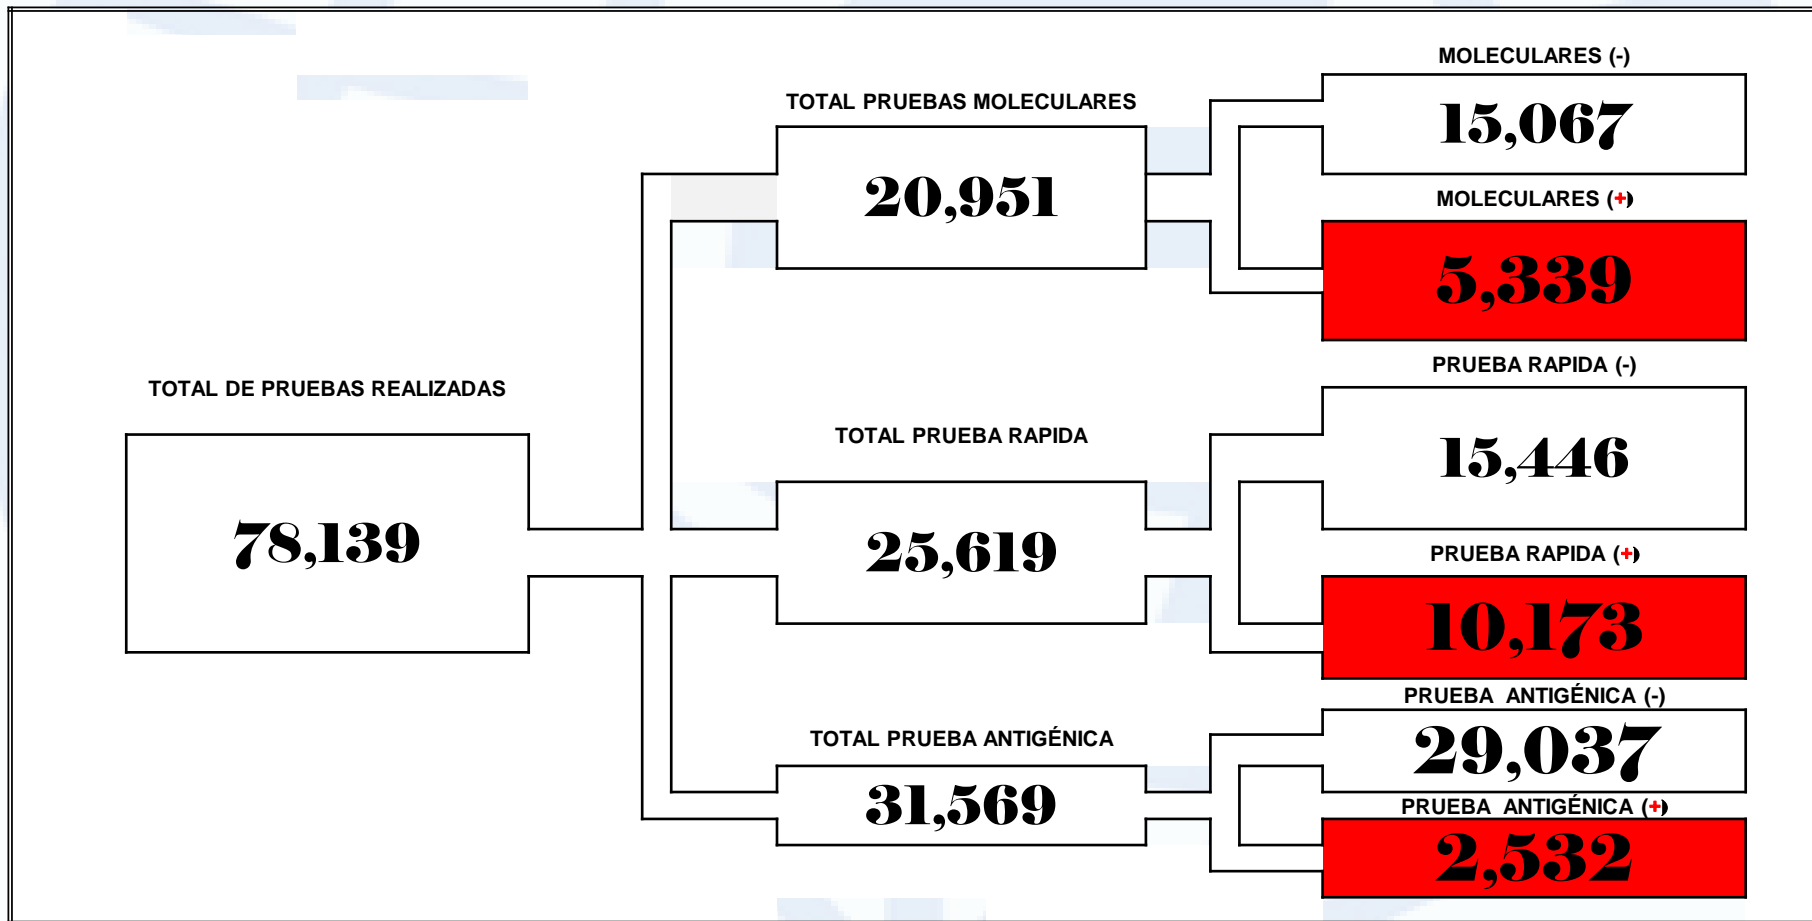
TOTAL DE PRUEBAS REALIZADAS

78,139

TOTAL PRUEBAS MOLECULARES

20,951

MOLECULARES (-)

15,067

MOLECULARES (+)

5,339

TOTAL PRUEBA RAPIDA

25,619

PRUEBA RAPIDA (-)

15,446

PRUEBA RAPIDA (+)

10,173

TOTAL PRUEBA ANTIGÉNICA

31,569

PRUEBA ANTIGÉNICA (-)

29,037

PRUEBA ANTIGÉNICA (+)

2,532